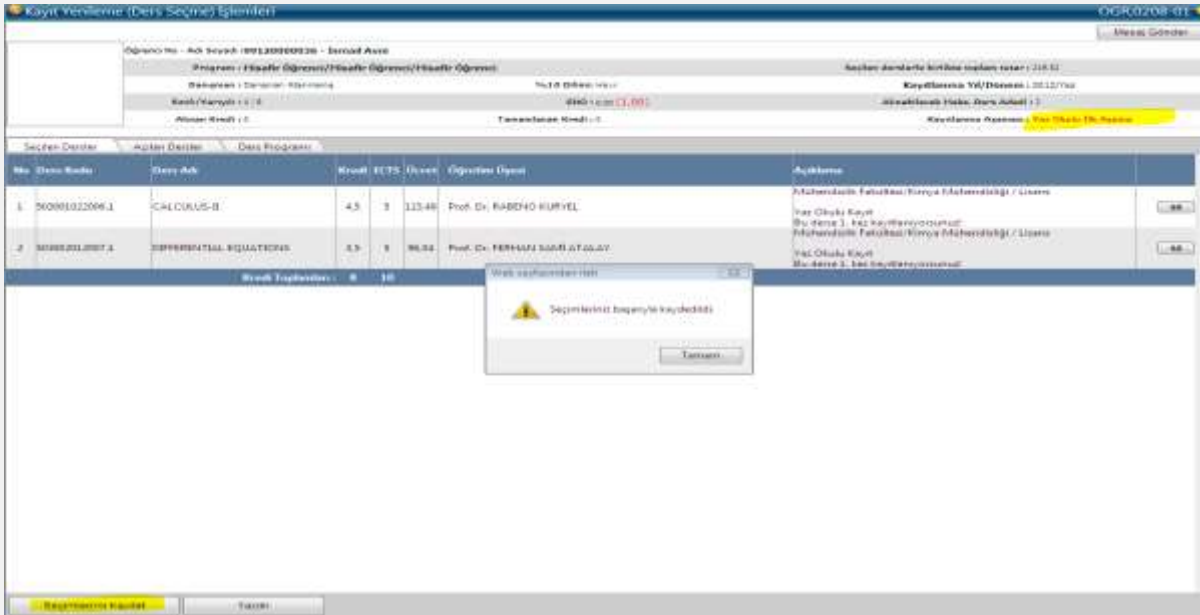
Kayıt Yenileme (Ders Seçme) İşlemleri

OGR.0208-01

Mesaj Gönder

Öğrenci No - Adı Soyadı : 09120000036 - İsmail Avcı

Program : Misafir Öğrenci/Misafir Öğrenci/Misafir Öğrenci

Seçilen derslerin krediye toplam tutar : 218.82

Danışman : Danışman Atanmamış

%10 Ödeme : Hayır

Kaydolunan Yıl/Dönem : 2012/Yaz

Sınıfı/Yarıyılı : 1 / 8

GNO : 0.00 (1.00)

Alınabilecek Mak. Ders Adedi : 2

Alınan Kredi : 0

Tamamlanan Kredi : 0

Kaydolunan Aşama : Yaz Okulu İlk Aşama

Seçilen Dersler | Açılan Dersler | Ders Programı

| No | Ders Kodu | Ders Adı | Kredi | ECTS | Ücret | Öğretim Üyesi | Açıklama | |
|---|---|---|---|---|---|---|---|---|
| 1 | 503001022006.1 | CALCULUS-II | 4,5 | 5 | 123.48 | Prof. Dr. RABENO KURYEL | Mühendislik Fakültesi/Kimya Mühendisliği / Lisans Yaz Okulu Kayıt Bu derse 1. kez kaydleniyorsunuz! | Sil |
| 2 | 503001012007.1 | DIFFERENTIAL EQUATIONS | 3,5 | 5 | 96.04 | Prof. Dr. FERHAN SAMI ATALAY | Mühendislik Fakültesi/Kimya Mühendisliği / Lisans Yaz Okulu Kayıt Bu derse 1. kez kaydleniyorsunuz! | Sil |
| | | Kredi Toplamları : | 8 | 10 | | | | |

Web sayfasından ileti

Seçimleriniz başarıyla kaydedildi

Tamam

Seçimlerimi Kaydet

Yazdır